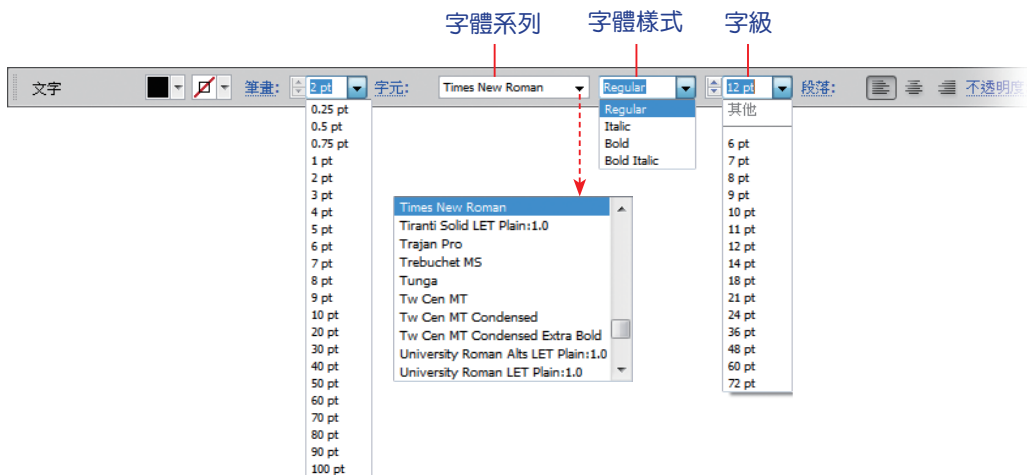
字體系列

字體樣式

字級

文字

筆畫: 2 pt

字元: Times New Roman

Regular

12 pt

段落:

不透明度

0.25 pt
0.5 pt
0.75 pt
1 pt
2 pt
3 pt
4 pt
5 pt
6 pt
7 pt
8 pt
9 pt
10 pt
20 pt
30 pt
40 pt
50 pt
60 pt
70 pt
80 pt
90 pt
100 pt

Regular
Italic
Bold
Bold Italic

Times New Roman
Tiranti Solid LET Plain:1.0
Trajan Pro
Trebuchet MS
Tunga
Tw Cen MT
Tw Cen MT Condensed
Tw Cen MT Condensed Extra Bold
University Roman Alts LET Plain:1.0
University Roman LET Plain:1.0

其他
6 pt
7 pt
8 pt
9 pt
10 pt
11 pt
12 pt
14 pt
18 pt
21 pt
24 pt
36 pt
48 pt
60 pt
72 pt